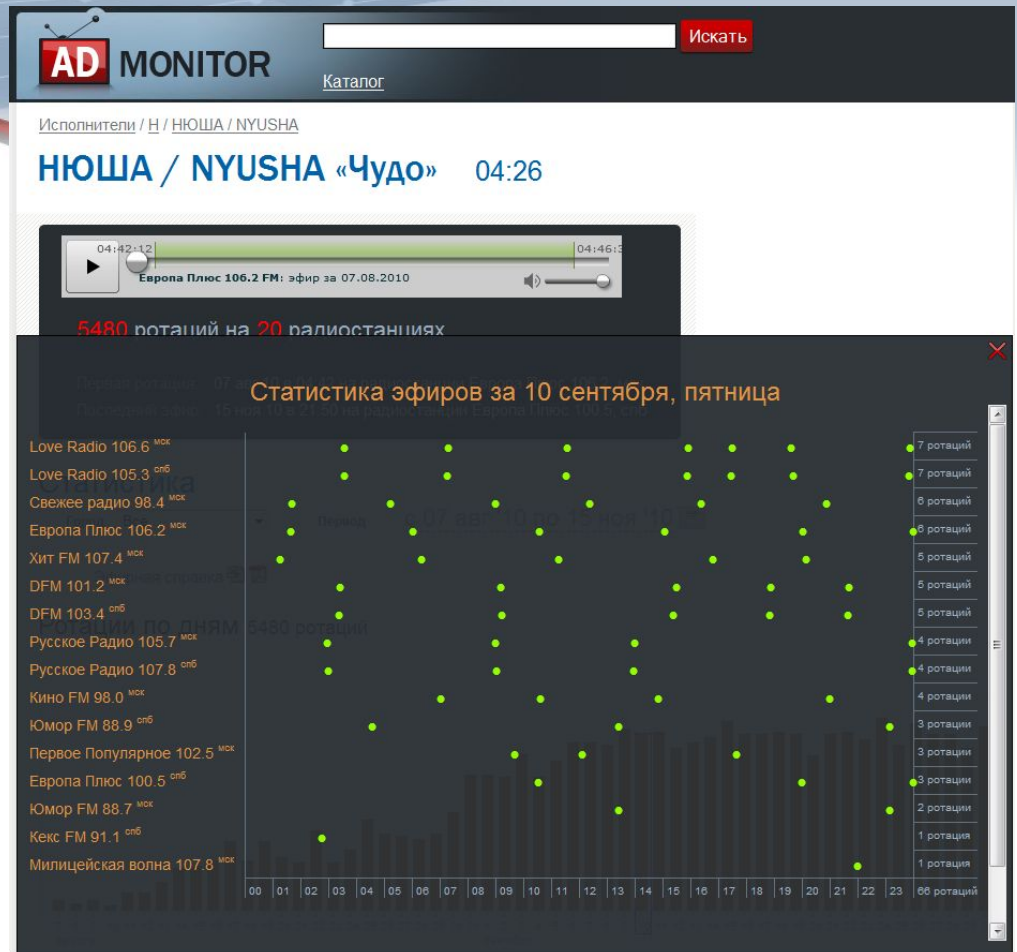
AD MONITOR

Искать

Каталог

Исполнители / Н / НЮША / NYUSHA

НЮША / NYUSHA «Чудо» 04:26

04:42:12 04:46:3

Европа Плюс 106.2 FM: эфир за 07.08.2010

5480 ротаций на 20 радиостанциях

Статистика эфиров за 10 сентября, пятница

| Радиостанция | Ротации |
|---|---|
| Love Radio 106.6 мск | 7 ротаций |
| Love Radio 105.3 спб | 7 ротаций |
| Свежее радио 98.4 мск | 6 ротаций |
| Европа Плюс 106.2 мск | 6 ротаций |
| Хит FM 107.4 мск | 5 ротаций |
| DFM 101.2 мск | 5 ротаций |
| DFM 103.4 спб | 5 ротаций |
| Русское Радио 105.7 мск | 4 ротации |
| Русское Радио 107.8 спб | 4 ротации |
| Кино FM 98.0 мск | 4 ротации |
| Юмор FM 88.9 спб | 3 ротации |
| Первое Популярное 102.5 мск | 3 ротации |
| Европа Плюс 100.5 спб | 3 ротации |
| Юмор FM 88.7 мск | 2 ротации |
| Кекс FM 91.1 спб | 1 ротация |
| Милицейская волна 107.8 мск | 1 ротация |

00 01 02 03 04 05 06 07 08 09 10 11 12 13 14 15 16 17 18 19 20 21 22 23 66 ротаций